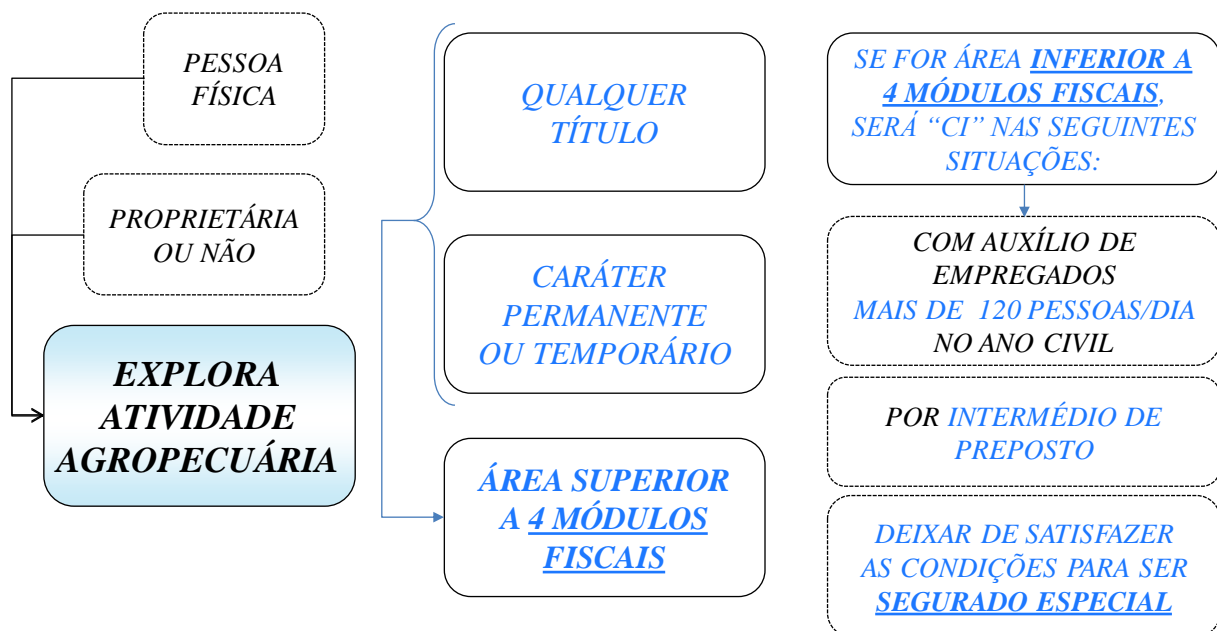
PESSOA FÍSICA

PROPRIETÁRIA OU NÃO

EXPLORA ATIVIDADE AGROPECUÁRIA

QUALQUER TÍTULO

CARÁTER PERMANENTE OU TEMPORÁRIO

ÁREA SUPERIOR A 4 MÓDULOS FISCAIS

SE FOR ÁREA INFERIOR A 4 MÓDULOS FISCAIS, SERÁ “CI” NAS SEGUINTES SITUAÇÕES:

COM AUXÍLIO DE EMPREGADOS MAIS DE 120 PESSOAS/DIA NO ANO CIVIL

POR INTERMÉDIO DE PREPOSTO

DEIXAR DE SATISFAZER AS CONDIÇÕES PARA SER SEGURADO ESPECIAL